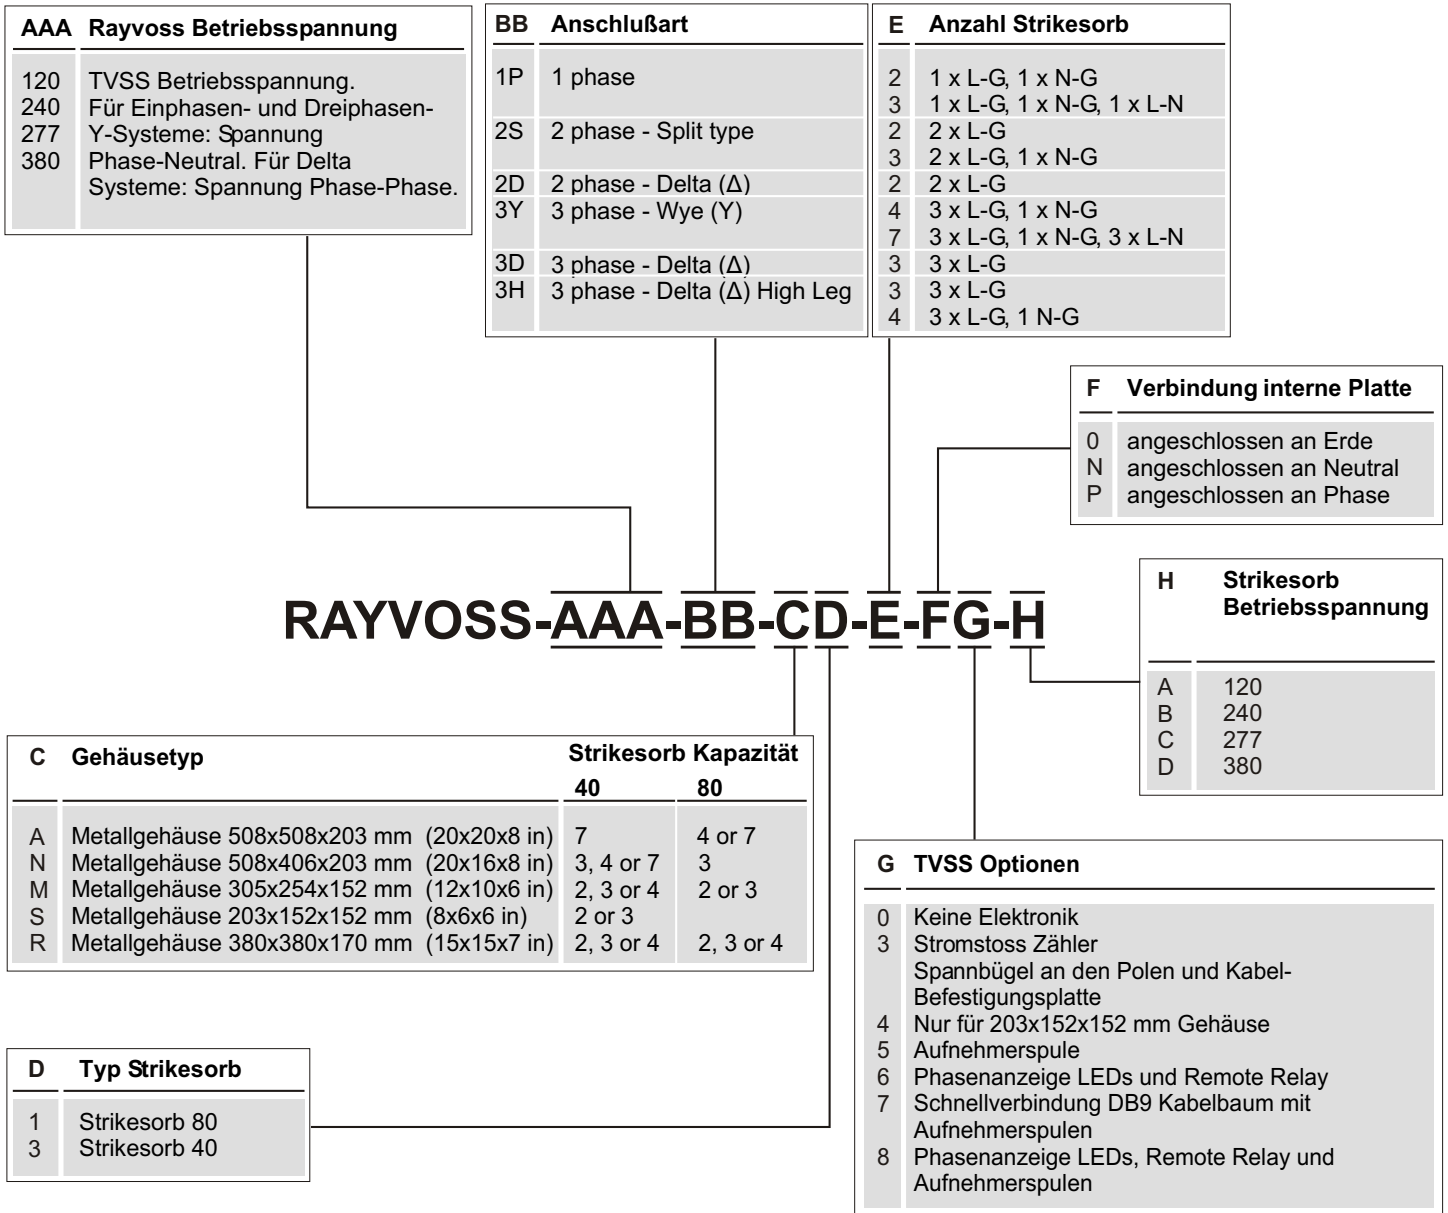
| AAA | Rayvoss Betriebsspannung |
|---|---|
| 120<br>240<br>277<br>380 | TVSS Betriebsspannung. Für Einphasen- und Dreiphasen-Y-Systeme: Spannung Phase-Neutral. Für Delta Systeme: Spannung Phase-Phase. |

| BB | Anschlußart |
|---|---|
| 1P | 1 phase |
| 2S | 2 phase - Split type |
| 2D | 2 phase - Delta (Δ) |
| 3Y | 3 phase - Wye (Y) |
| 3D | 3 phase - Delta (Δ) |
| 3H | 3 phase - Delta (Δ) High Leg |

| E | Anzahl Strikesorb |
|---|---|
| 2 | 1 x L-G, 1 x N-G |
| 3 | 1 x L-G, 1 x N-G, 1 x L-N |
| 2 | 2 x L-G |
| 3 | 2 x L-G, 1 x N-G |
| 2 | 2 x L-G |
| 4 | 3 x L-G, 1 x N-G |
| 7 | 3 x L-G, 1 x N-G, 3 x L-N |
| 3 | 3 x L-G |
| 3 | 3 x L-G |
| 4 | 3 x L-G, 1 N-G |

| F | Verbindung interne Platte |
|---|---|
| 0 | angeschlossen an Erde |
| N | angeschlossen an Neutral |
| P | angeschlossen an Phase |

RAYVOSS-AAA-BB-CD-E-FG-H

| H | Strikesorb Betriebsspannung |
|---|---|
| A | 120 |
| B | 240 |
| C | 277 |
| D | 380 |

| C | Gehäusetyp | Strikesorb Kapazität 40 | 80 |
|---|---|---|---|
| A | Metallgehäuse 508x508x203 mm (20x20x8 in) | 7 | 4 or 7 |
| N | Metallgehäuse 508x406x203 mm (20x16x8 in) | 3, 4 or 7 | 3 |
| M | Metallgehäuse 305x254x152 mm (12x10x6 in) | 2, 3 or 4 | 2 or 3 |
| S | Metallgehäuse 203x152x152 mm (8x6x6 in) | 2 or 3 | |
| R | Metallgehäuse 380x380x170 mm (15x15x7 in) | 2, 3 or 4 | 2, 3 or 4 |

| G | TVSS Optionen |
|---|---|
| 0 | Keine Elektronik |
| 3 | Stromstoss Zähler Spannbügel an den Polen und Kabel-Befestigungsplatte |
| 4 | Nur für 203x152x152 mm Gehäuse |
| 5 | Aufnehmerspule |
| 6 | Phasenanzeige LEDs und Remote Relay |
| 7 | Schnellverbindung DB9 Kabelbaum mit Aufnehmerspulen |
| 8 | Phasenanzeige LEDs, Remote Relay und Aufnehmerspulen |

| D | Typ Strikesorb |
|---|---|
| 1 | Strikesorb 80 |
| 3 | Strikesorb 40 |